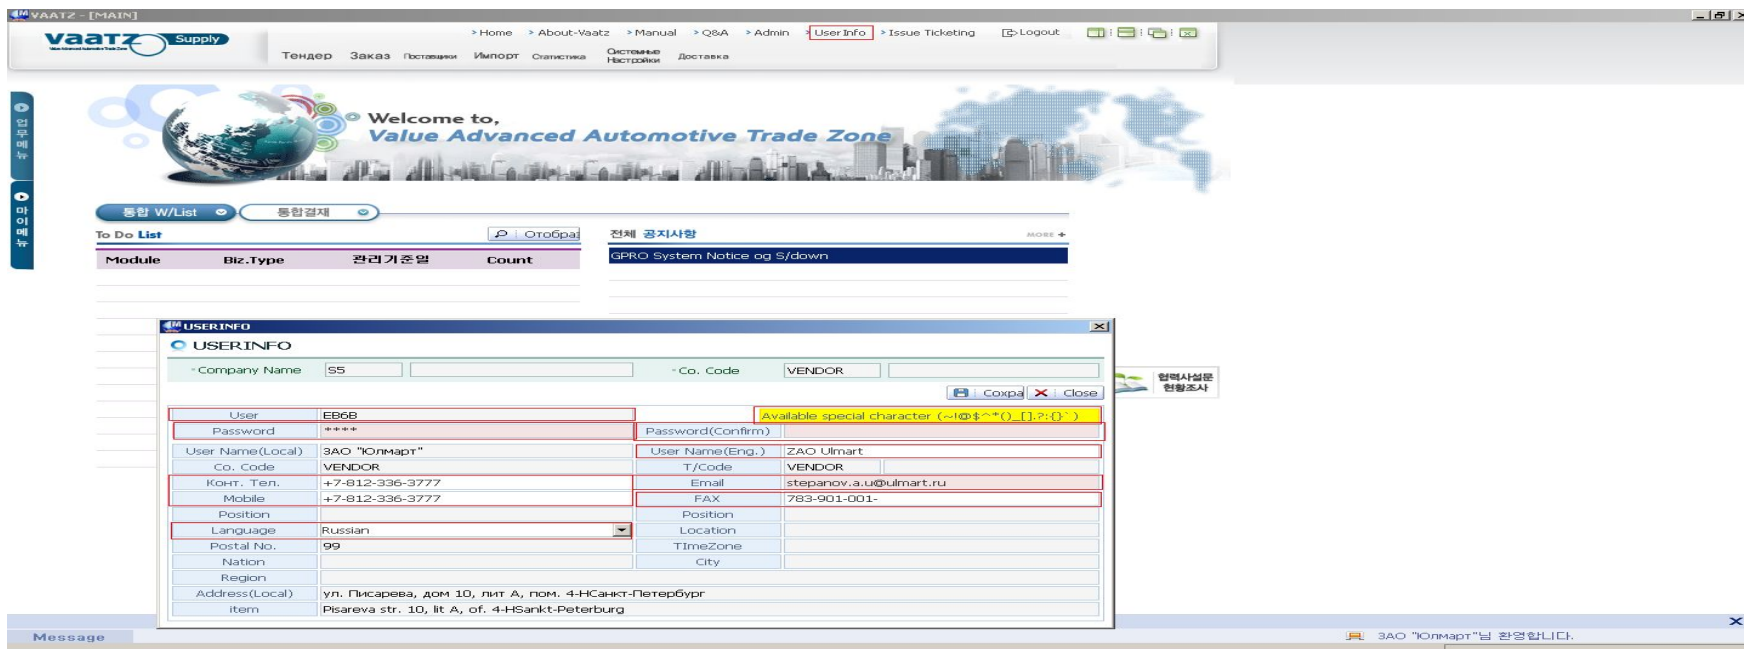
VAATZ - [MAIN]

vaatz Supply

› Home › About-Vaatz › Manual › Q&A › Admin › User Info › Issue Ticketing Logout

Тендер Заказ Поставщики Импорт Статистика Системные Настройки Доставка

업무메뉴

마이메뉴

Welcome to,
Value Advanced Automotive Trade Zone

통합 W/List 통합결재

To Do List Отобра

| Module | Biz.Type | 관리기준일 | Count |
|---|---|---|---|

전체 공지사항 MORE +

GPRO System Notice og S/down

USERINFO

USERINFO

Company Name S5 Co. Code VENDOR

Сохра Close

| User | EB6B | | Available special character (~!@$^*()_[].?:{}`) |
|---|---|---|---|
| Password | **** | Password(Confirm) | |
| User Name(Local) | ЗАО "Юлмарт" | User Name(Eng.) | ZAO Ulmart |
| Co. Code | VENDOR | T/Code | VENDOR |
| Конт. Тел. | +7-812-336-3777 | Email | stepanov.a.u@ulmart.ru |
| Mobile | +7-812-336-3777 | FAX | 783-901-001- |
| Position | | Position | |
| Language | Russian | Location | |
| Postal No. | 99 | TimeZone | |
| Nation | | City | |
| Region | | | |
| Address(Local) | ул. Писарева, дом 10, лит А, пом. 4-НСанкт-Петербург | | |
| item | Pisareva str. 10, lit A, of. 4-HSankt-Peterburg | | |

협력사설문 현황조사

Message

ЗАО "Юлмарт"님 환영합니다.